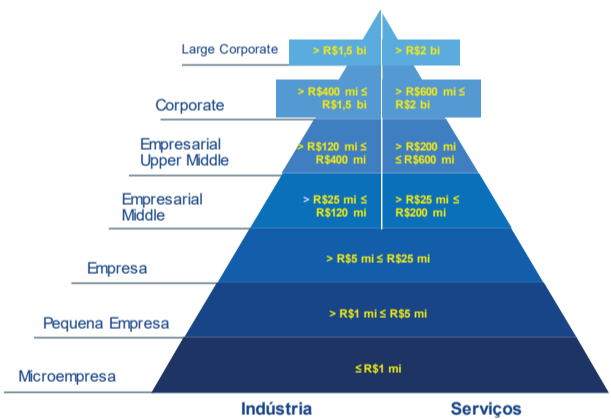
Large Corporate

> R$1,5 bi

> R$2 bi

Corporate

> R$400 mi ≤ R$1,5 bi

> R$600 mi ≤ R$2 bi

Empresarial Upper Middle

> R$120 mi ≤ R$400 mi

> R$200 mi ≤ R$600 mi

Empresarial Middle

> R$25 mi ≤ R$120 mi

> R$25 mi ≤ R$200 mi

Empresa

> R$5 mi ≤ R$25 mi

Pequena Empresa

> R$1 mi ≤ R$5 mi

Microempresa

≤ R$1 mi

Indústria

Serviços